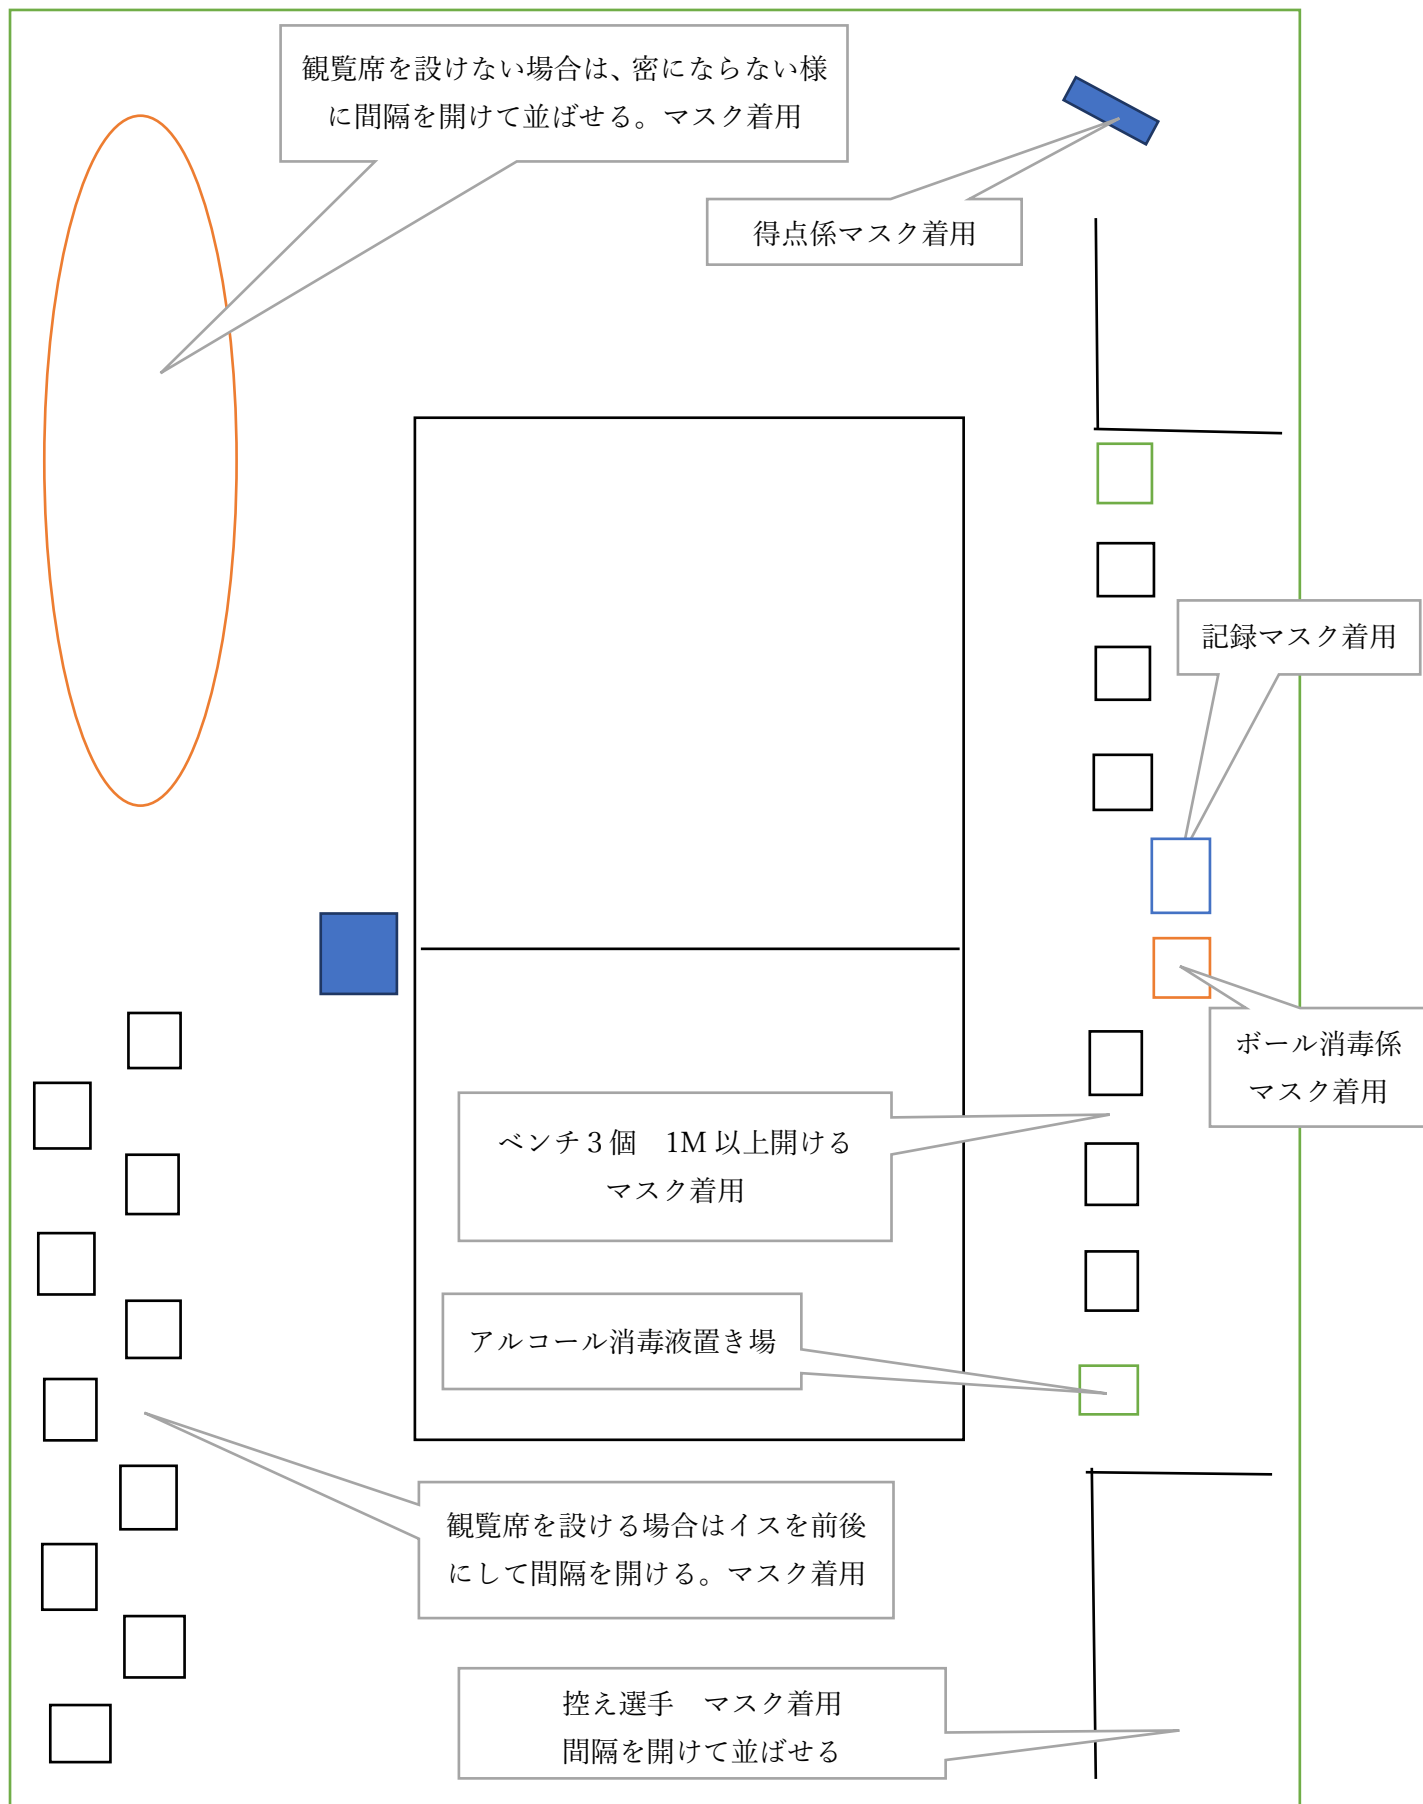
観覧席を設けない場合は、密にならない様に間隔を開けて並ばせる。マスク着用

得点係マスク着用

記録マスク着用

ボール消毒係
マスク着用

ベンチ３個　1M 以上開ける
マスク着用

アルコール消毒液置き場

観覧席を設ける場合はイスを前後にして間隔を開ける。マスク着用

控え選手　マスク着用
間隔を開けて並ばせる